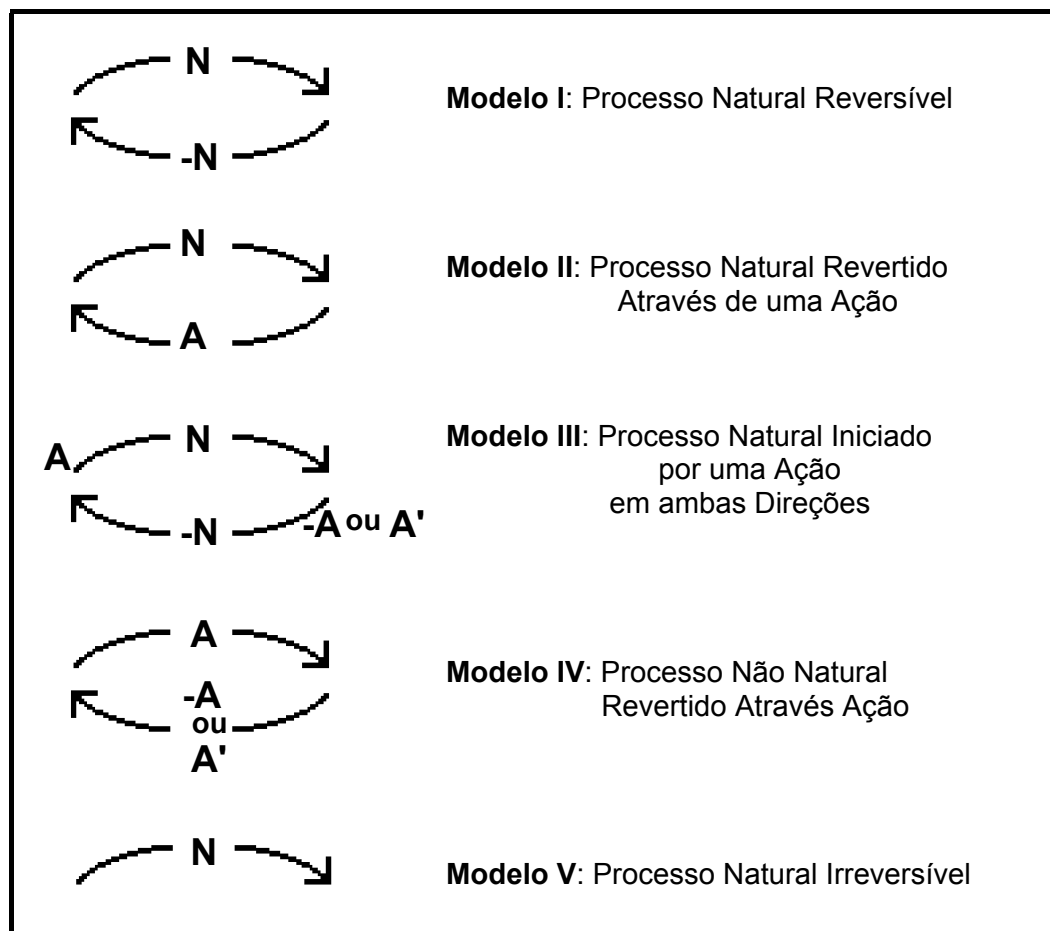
N
-N

**Modelo I**: Processo Natural Reversível

N
A

**Modelo II**: Processo Natural Revertido Através de uma Ação

A
N
-N
-A ou A'

**Modelo III**: Processo Natural Iniciado por uma Ação em ambas Direções

A
-A
ou
A'

**Modelo IV**: Processo Não Natural Revertido Através Ação

N

**Modelo V**: Processo Natural Irreversível